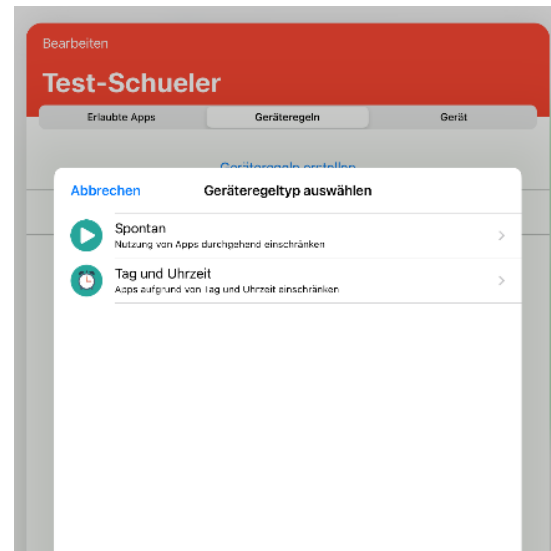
Bearbeiten

Test-Schueler

Erlaubte Apps | Geräteregeln | Gerät

Geräteregeln erstellen

Abbrechen

Geräteregeltyp auswählen

Spontan
Nutzung von Apps durchgehend einschränken

Tag und Uhrzeit
Apps aufgrund von Tag und Uhrzeit einschränken